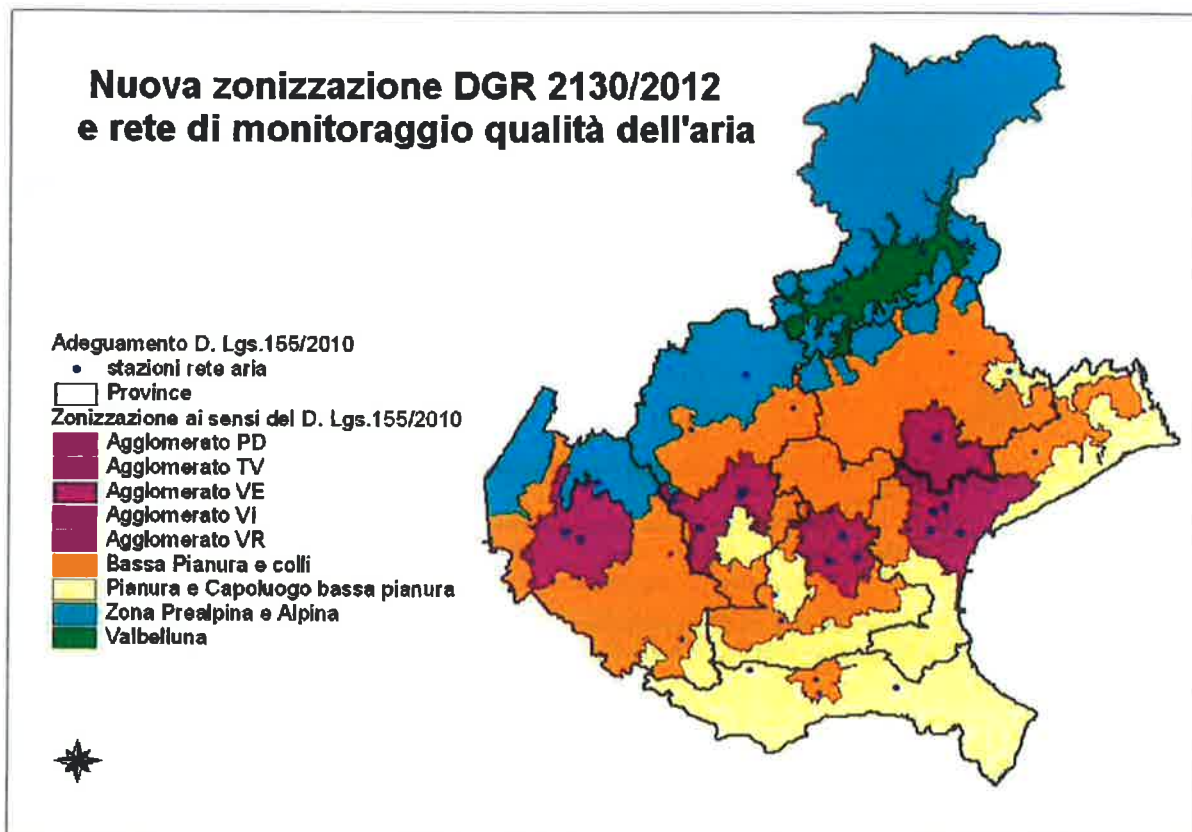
Nuova zonizzazione DGR 2130/2012
e rete di monitoraggio qualità dell'aria

Adeguamento D. Lgs.155/2010
• stazioni rete aria
Province
Zonizzazione ai sensi del D. Lgs.155/2010
Agglomerato PD
Agglomerato TV
Agglomerato VE
Agglomerato VI
Agglomerato VR
Bassa Pianura e colli
Pianura e Capoluogo bassa pianura
Zona Prealpina e Alpina
Valbelluna